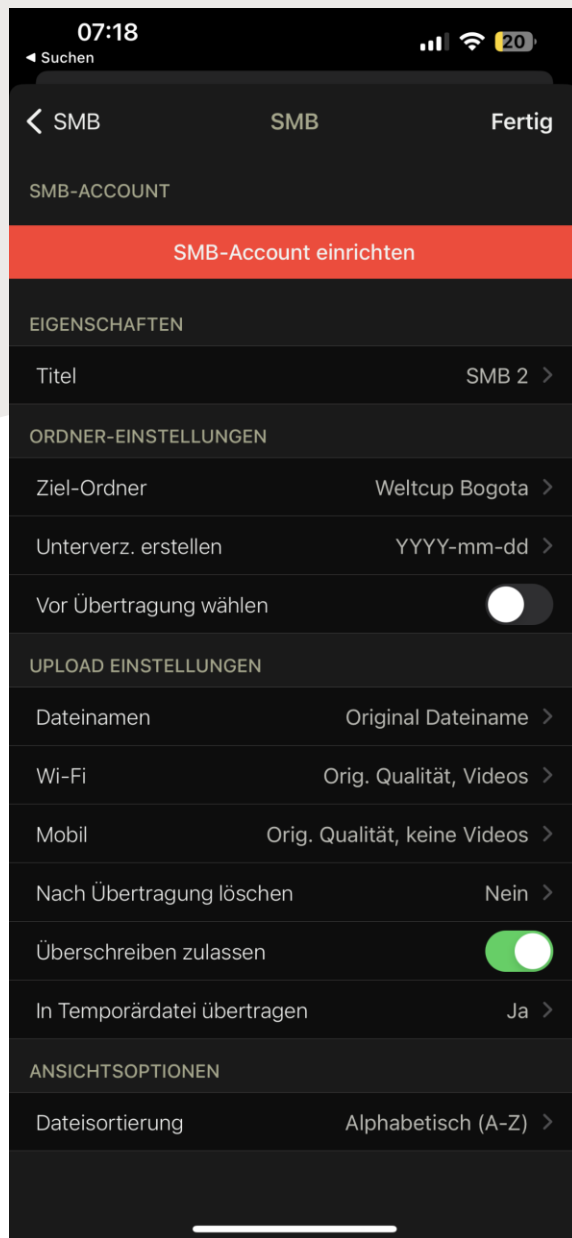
07:18
◂ Suchen
20

< SMB SMB Fertig

SMB-ACCOUNT

SMB-Account einrichten

EIGENSCHAFTEN

Titel SMB 2 >

ORDNER-EINSTELLUNGEN

Ziel-Ordner Weltcup Bogota >

Unterverz. erstellen YYYY-mm-dd >

Vor Übertragung wählen

UPLOAD EINSTELLUNGEN

Dateinamen Original Dateiname >

Wi-Fi Orig. Qualität, Videos >

Mobil Orig. Qualität, keine Videos >

Nach Übertragung löschen Nein >

Überschreiben zulassen

In Temporärdatei übertragen Ja >

ANSICHTSOPTIONEN

Dateisortierung Alphabetisch (A-Z) >